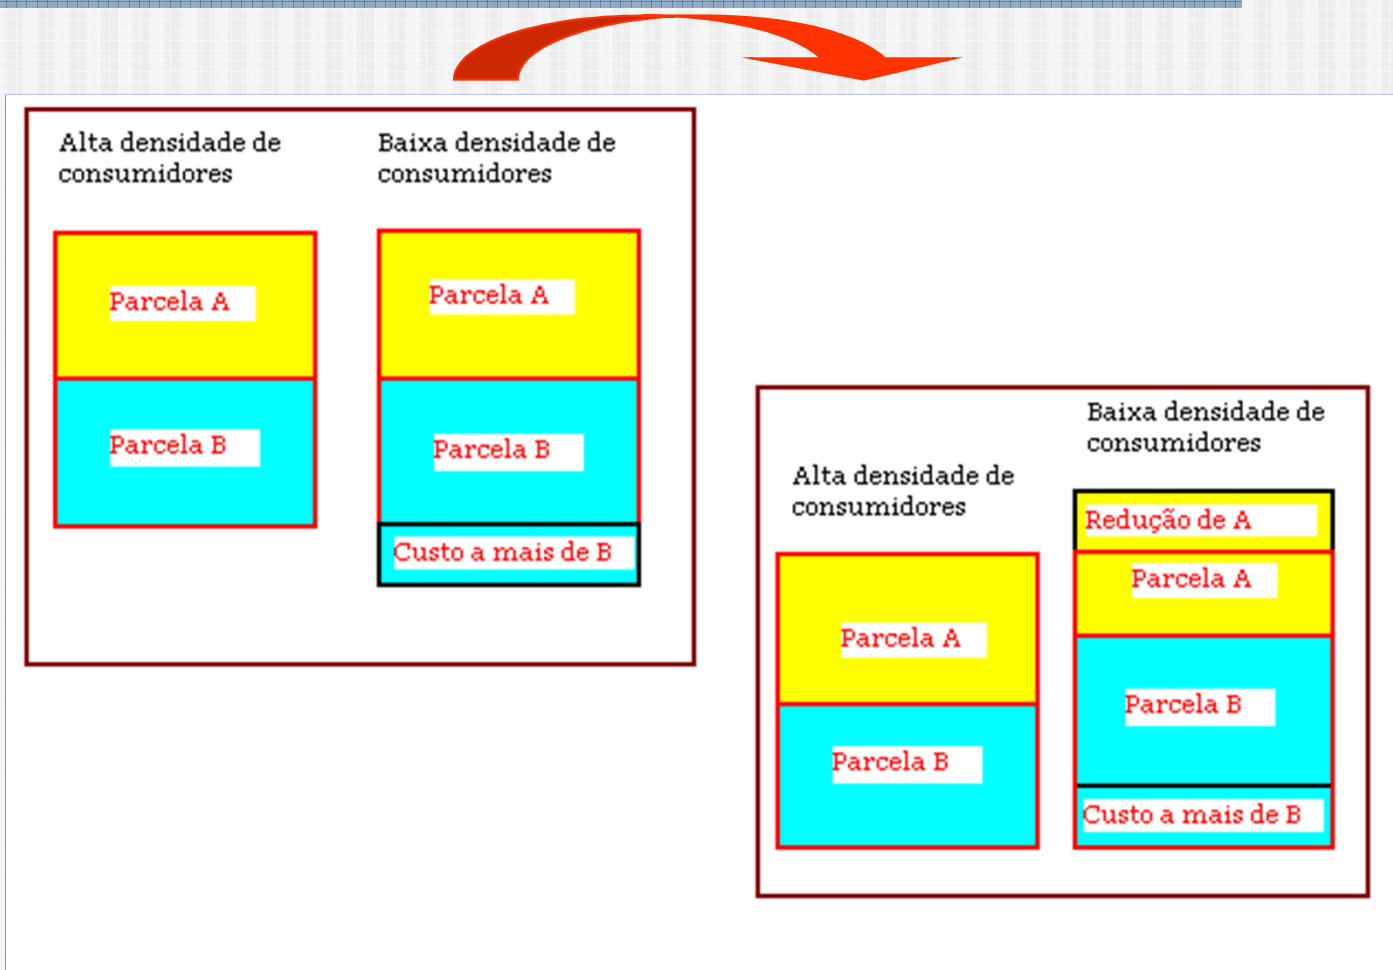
Alta densidade de consumidores

Baixa densidade de consumidores

Parcela A

Parcela B

Parcela A

Parcela B

Custo a mais de B

Baixa densidade de consumidores

Alta densidade de consumidores

Redução de A

Parcela A

Parcela A

Parcela B

Parcela B

Custo a mais de B